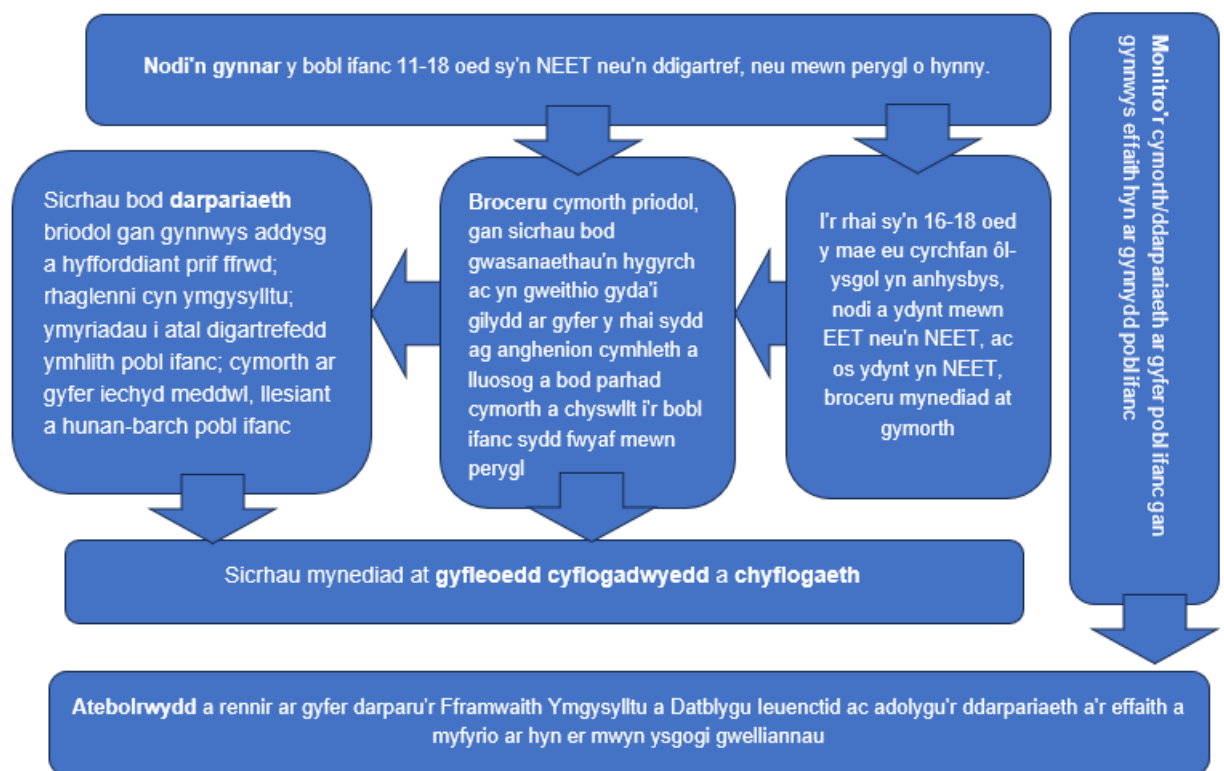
**Nodi'n gynnar** y bobl ifanc 11-18 oed sy'n NEET neu'n ddigartref, neu mewn perygl o hynny.

Sicrhau bod **darpariaeth** briodol gan gynnwys addysg a hyfforddiant prif ffrwd; rhaglenni cyn ymgysylltu; ymyriadau i atal digartrefedd ymhlith pobl ifanc; cymorth ar gyfer iechyd meddwl, llesiant a hunan-barch pobl ifanc

**Broceru** cymorth priodol, gan sicrhau bod gwasanaethau'n hygyrch ac yn gweithio gyda'i gilydd ar gyfer y rhai sydd ag anghenion cymhleth a lluosog a bod parhad cymorth a chyswllt i'r bobl ifanc sydd fwyaf mewn perygl

I'r rhai sy'n 16-18 oed y mae eu cyrchfan ôl-ysgol yn anhysbys, nodi a ydynt mewn EET neu'n NEET, ac os ydynt yn NEET, broceru mynediad at gymorth

**Monitro'r** cymorth/ddarpariaeth ar gyfer pobl ifanc gan gynnwys effaith hyn ar gynnydd pobl ifanc

Sicrhau mynediad at **gyfleoedd cyflogadwyedd** a **chyflogaeth**

**Atebolrwydd** a rennir ar gyfer darparu'r Fframwaith Ymgysylltu a Datblygu Ieuenctid ac adolygu'r ddarpariaeth a'r effaith a myfyrio ar hyn er mwyn ysgogi gwelliannau